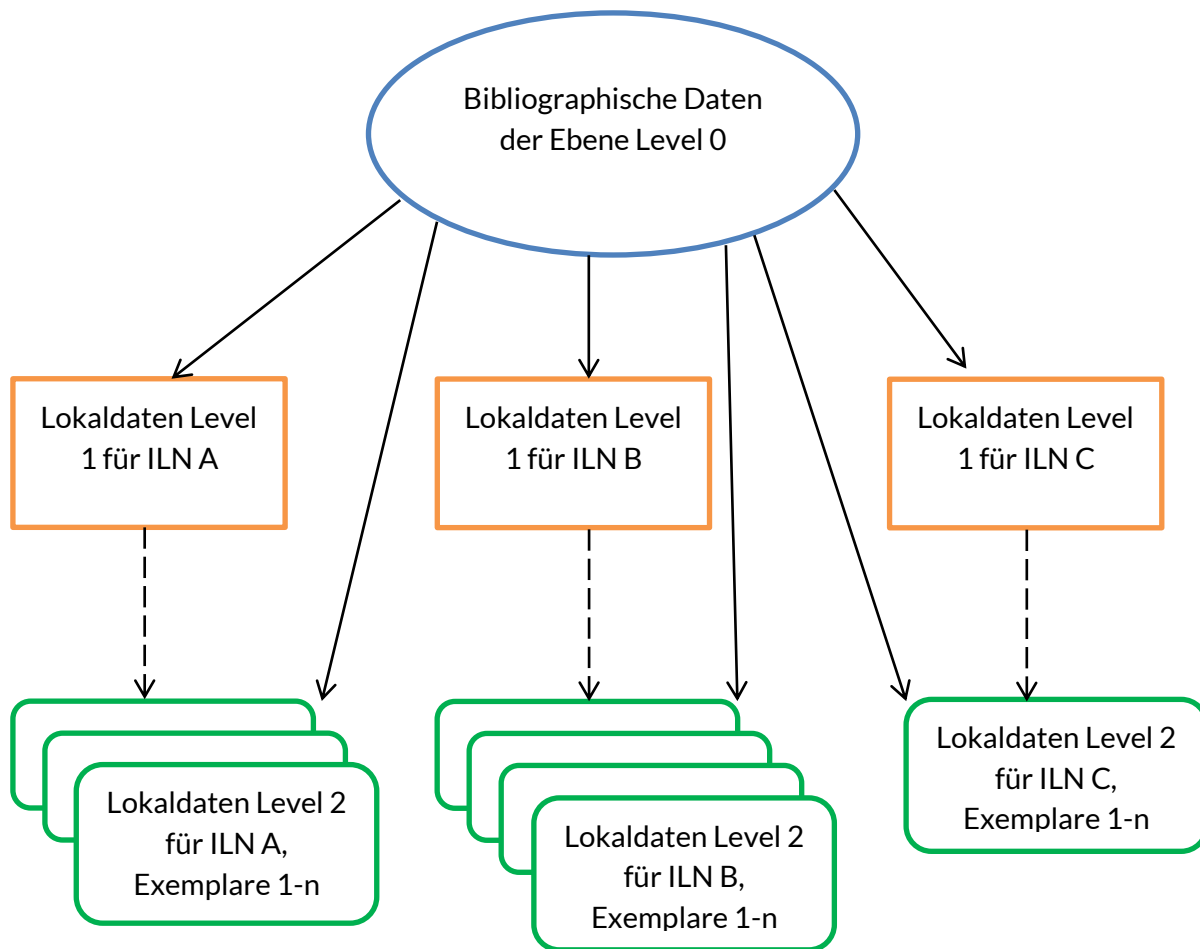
Bibliographische Daten der Ebene Level 0

Lokaldaten Level 1 für ILN A

Lokaldaten Level 1 für ILN B

Lokaldaten Level 1 für ILN C

Lokaldaten Level 2 für ILN A, Exemplare 1-n

Lokaldaten Level 2 für ILN B, Exemplare 1-n

Lokaldaten Level 2 für ILN C, Exemplare 1-n